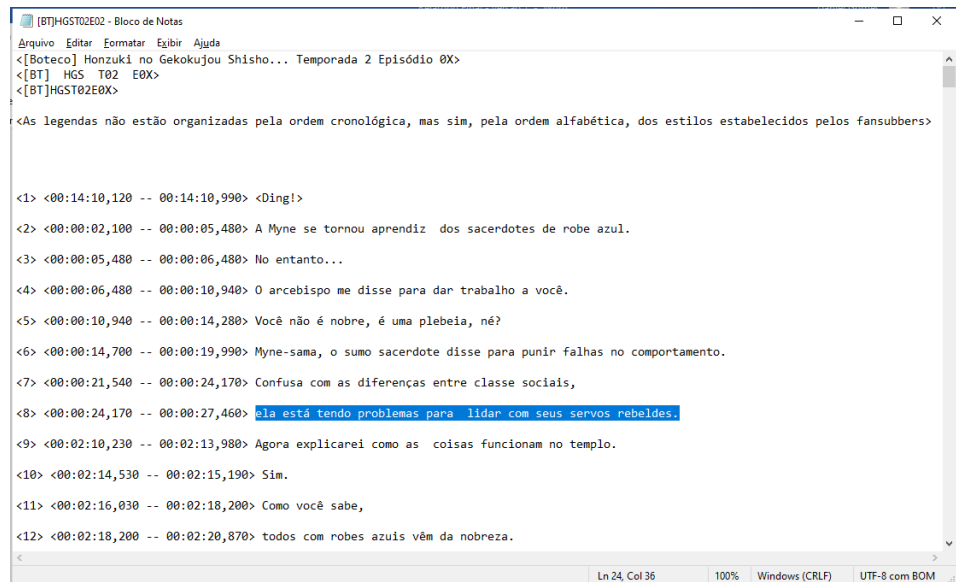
[BT]HGST02E02 - Bloco de Notas

Arquivo Editar Formatar Exibir Ajuda

<[Boteco] Honzuki no Gekokujou Shisho... Temporada 2 Episódio 0X>
<[BT] HGS T02 E0X>
<[BT]HGST02E0X>

<As legendas não estão organizadas pela ordem cronológica, mas sim, pela ordem alfabética, dos estilos estabelecidos pelos fansubbers>

<1> <00:14:10,120 -- 00:14:10,990> <Ding!>

<2> <00:00:02,100 -- 00:00:05,480> A Myne se tornou aprendiz dos sacerdotes de robe azul.

<3> <00:00:05,480 -- 00:00:06,480> No entanto...

<4> <00:00:06,480 -- 00:00:10,940> O arcebispo me disse para dar trabalho a você.

<5> <00:00:10,940 -- 00:00:14,280> Você não é nobre, é uma plebeia, né?

<6> <00:00:14,700 -- 00:00:19,990> Myne-sama, o sumo sacerdote disse para punir falhas no comportamento.

<7> <00:00:21,540 -- 00:00:24,170> Confusa com as diferenças entre classe sociais,

<8> <00:00:24,170 -- 00:00:27,460> ela está tendo problemas para lidar com seus servos rebeldes.

<9> <00:02:10,230 -- 00:02:13,980> Agora explicarei como as coisas funcionam no templo.

<10> <00:02:14,530 -- 00:02:15,190> Sim.

<11> <00:02:16,030 -- 00:02:18,200> Como você sabe,

<12> <00:02:18,200 -- 00:02:20,870> todos com robes azuis vêm da nobreza.

Ln 24, Col 36 100% Windows (CRLF) UTF-8 com BOM